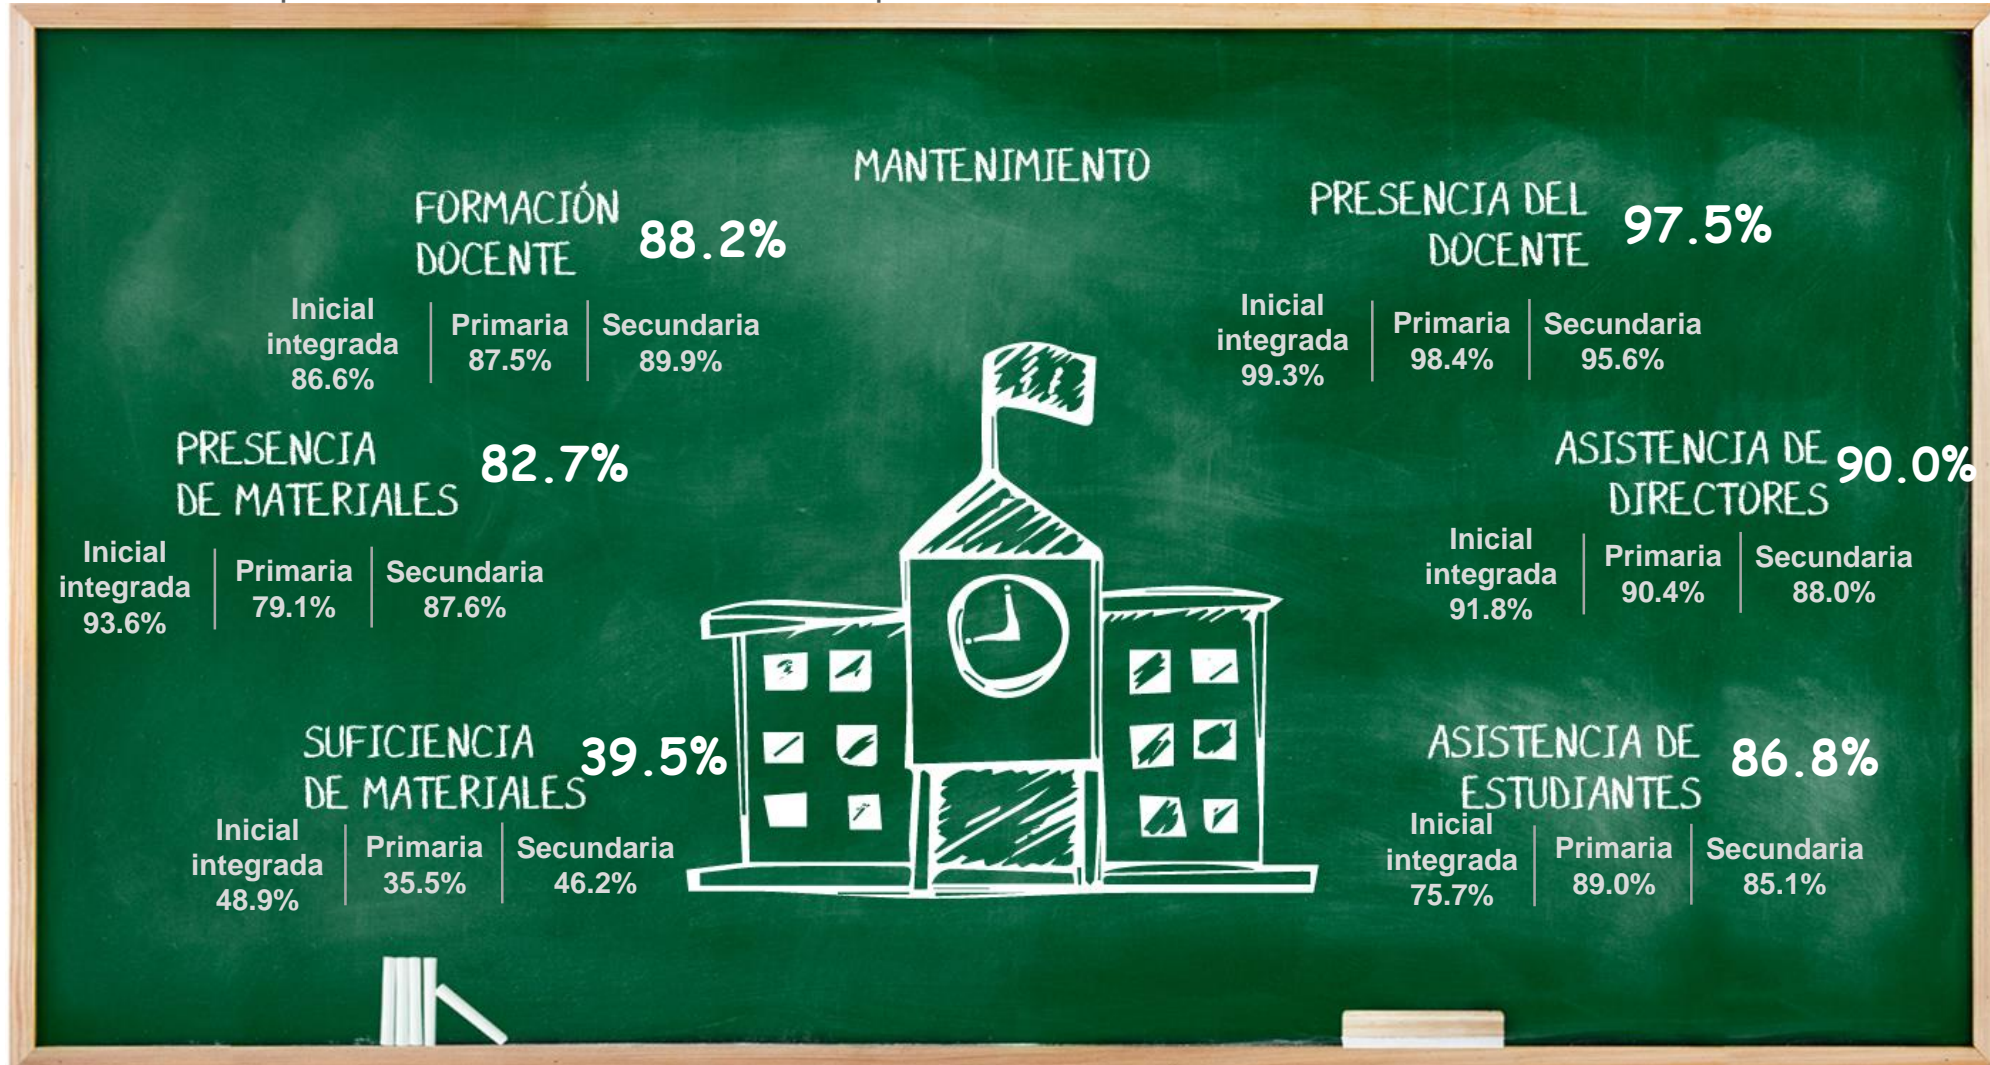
MANTENIMIENTO

FORMACIÓN DOCENTE 88.2%

Inicial integrada 86.6% | Primaria 87.5% | Secundaria 89.9%

PRESENCIA DEL DOCENTE 97.5%

Inicial integrada 99.3% | Primaria 98.4% | Secundaria 95.6%

PRESENCIA DE MATERIALES 82.7%

Inicial integrada 93.6% | Primaria 79.1% | Secundaria 87.6%

ASISTENCIA DE DIRECTORES 90.0%

Inicial integrada 91.8% | Primaria 90.4% | Secundaria 88.0%

SUFICIENCIA DE MATERIALES 39.5%

Inicial integrada 48.9% | Primaria 35.5% | Secundaria 46.2%

ASISTENCIA DE ESTUDIANTES 86.8%

Inicial integrada 75.7% | Primaria 89.0% | Secundaria 85.1%